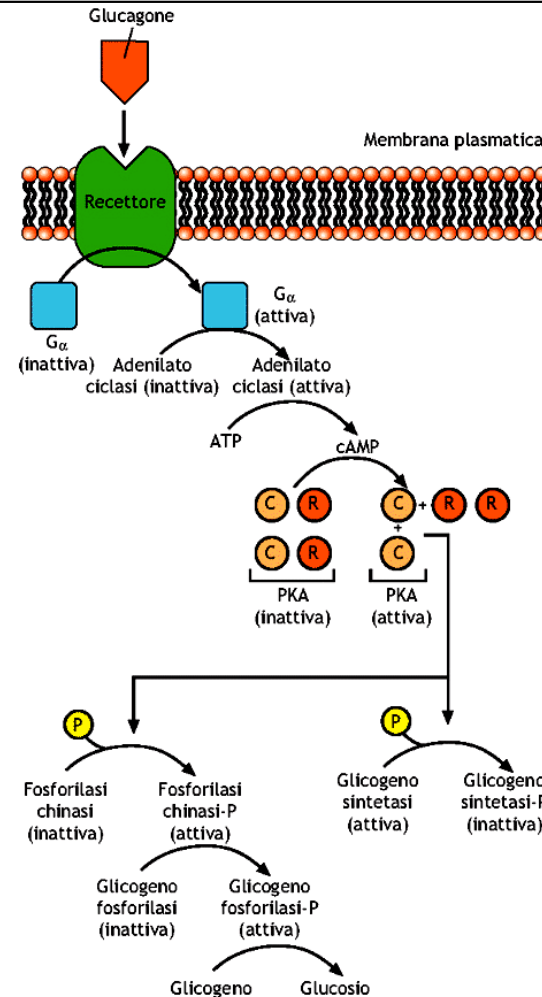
Glucagone

Membrana plasmatica

Recettore

$G_\alpha$ (inattiva)

$G_\alpha$ (attiva)

Adenilato ciclasi (inattiva)

Adenilato ciclasi (attiva)

ATP

cAMP

C R

C R

PKA (inattiva)

C + R R

+

C

PKA (attiva)

P

Fosforilasi chinasi (inattiva)

Fosforilasi chinasi-P (attiva)

Glicogeno fosforilasi (inattiva)

Glicogeno fosforilasi-P (attiva)

Glicogeno

Glucosio

P

Glicogeno sintetasi (attiva)

Glicogeno sintetasi-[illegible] (inattiva)